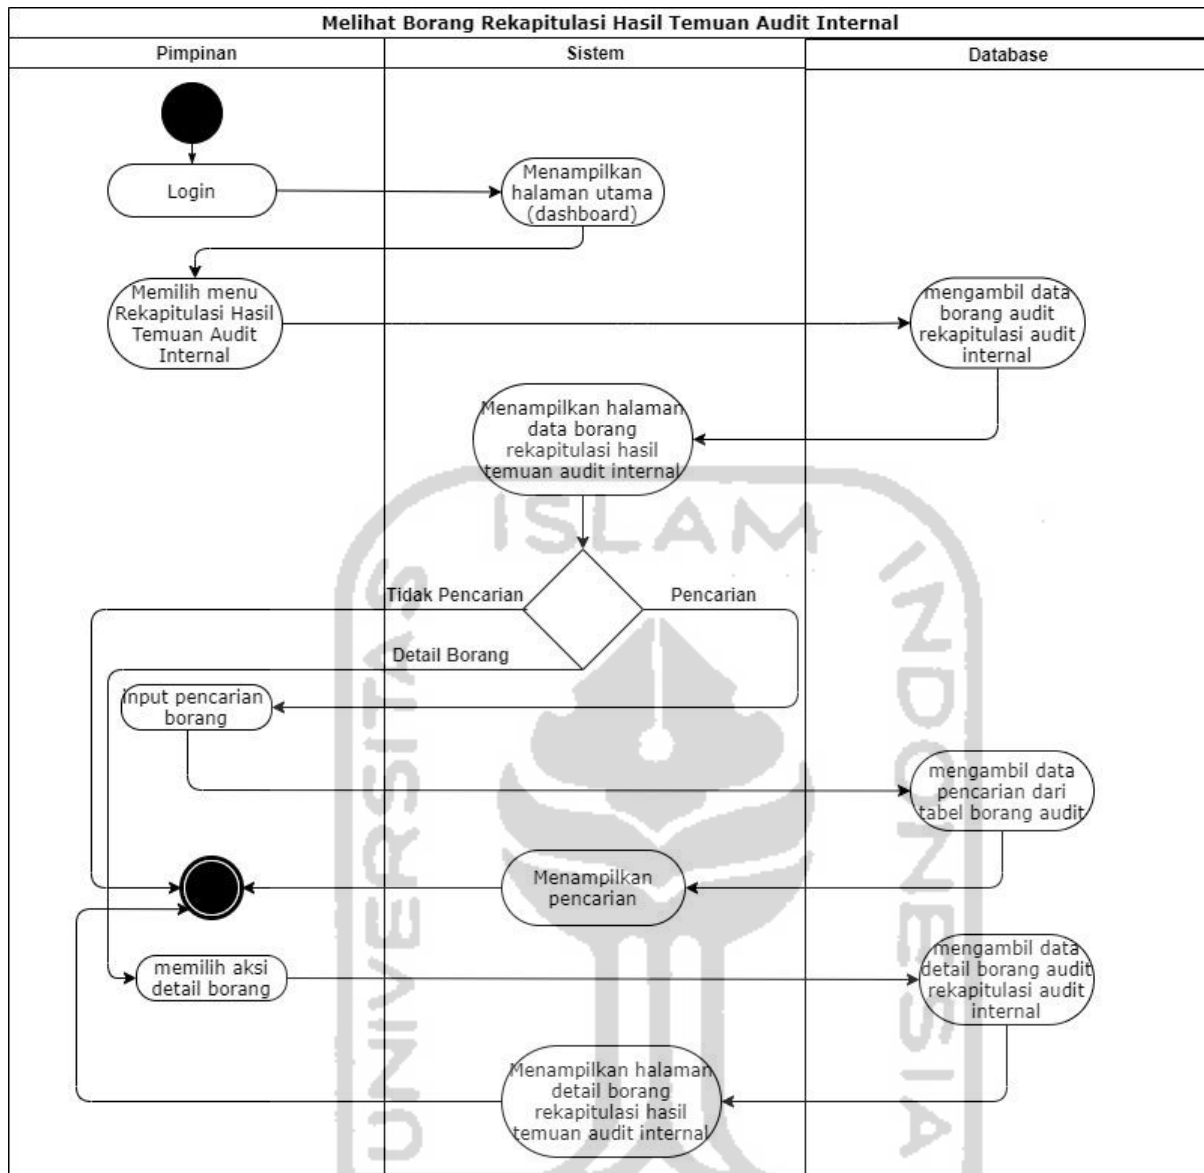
Melihat Borang Rekapitulasi Hasil Temuan Audit Internal

Pimpinan

Sistem

Database

Login

Menampilkan halaman utama (dashboard)

Memilih menu Rekapitulasi Hasil Temuan Audit Internal

mengambil data borang audit rekapitulasi audit internal

Menampilkan halaman data borang rekapitulasi hasil temuan audit internal

Tidak Pencarian

Pencarian

Detail Borang

Input pencarian borang

mengambil data pencarian dari tabel borang audit

Menampilkan pencarian

memilih aksi detail borang

mengambil data detail borang audit rekapitulasi audit internal

Menampilkan halaman detail borang rekapitulasi hasil temuan audit internal

ISLAM

UNIVERSITAS

INDONESIA